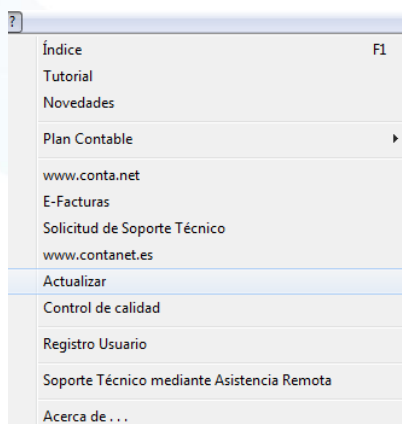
?

Índice F1
Tutorial
Novedades

Plan Contable

www.conta.net
E-Facturas
Solicitud de Soporte Técnico
www.contanet.es
Actualizar
Control de calidad

Registro Usuario

Soporte Técnico mediante Asistencia Remota

Acerca de . . .